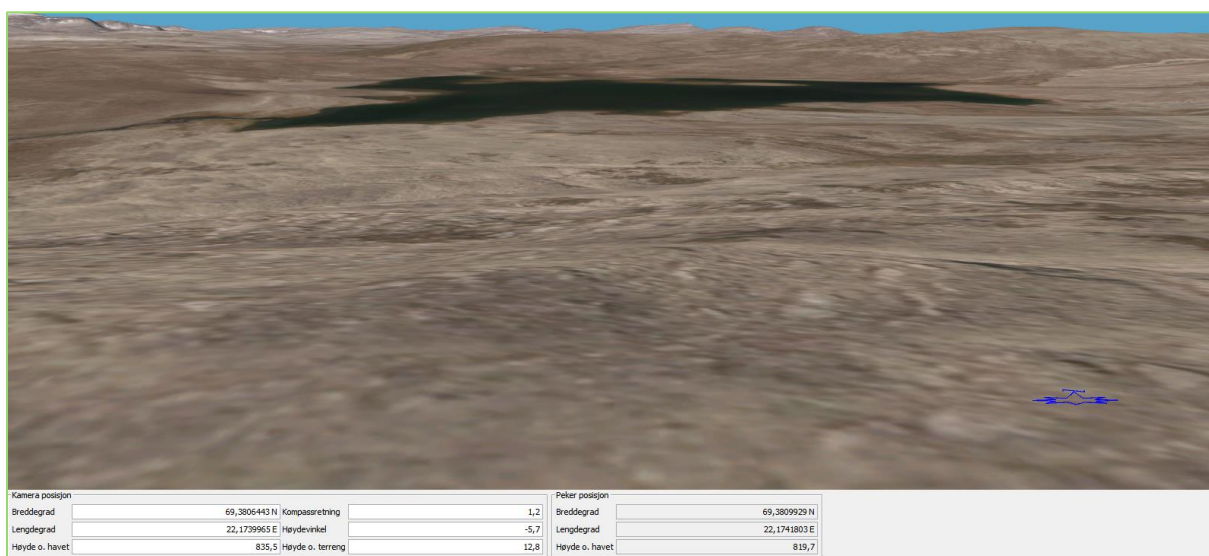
Kamera posisjon

Breddegrad 69,3806443 N
Lengdegrad 22,1739965 E
Høyde o. havet 835,5

Kompassretning 1,2
Høydevinkel -5,7
Høyde o. terreng 12,8

Peker posisjon

Breddegrad 69,3809929 N
Lengdegrad 22,1741803 E
Høyde o. havet 819,7